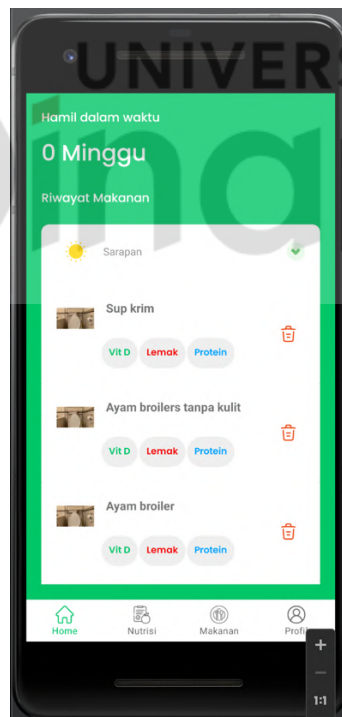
UNIVERS

Hamil dalam waktu

0 Minggu

Riwayat Makanan

Sarapan

Sup krim

Vit D Lemak Protein

Ayam broilers tanpa kulit

Vit D Lemak Protein

Ayam broiler

Vit D Lemak Protein

Home Nutrisi Makanan Profi

+
−
1:1